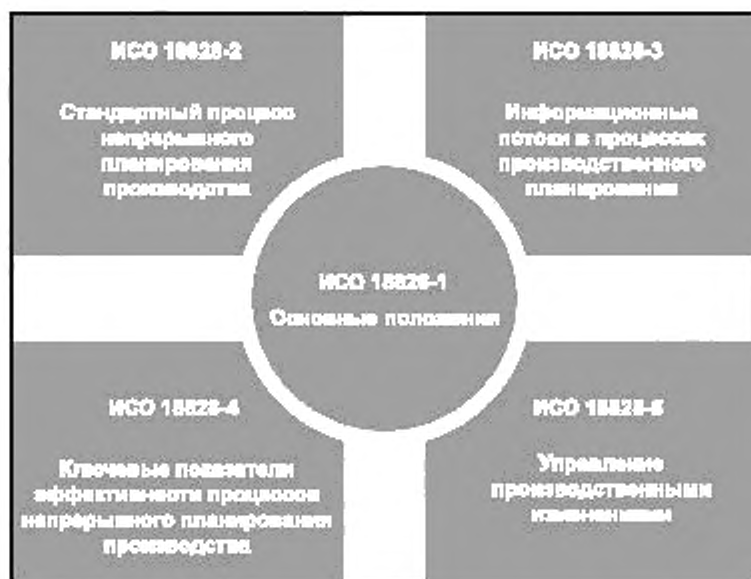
ИСО 18828-2

Стандартный процесс непрерывного планирования производства

ИСО 18828-3

Информационные потоки в процессах производственного планирования

ИСО 18828-1

Основные положения

ИСО 18828-4

Ключевые показатели эффективности процессов непрерывного планирования производства

ИСО 18828-5

Управление производственными изменениями